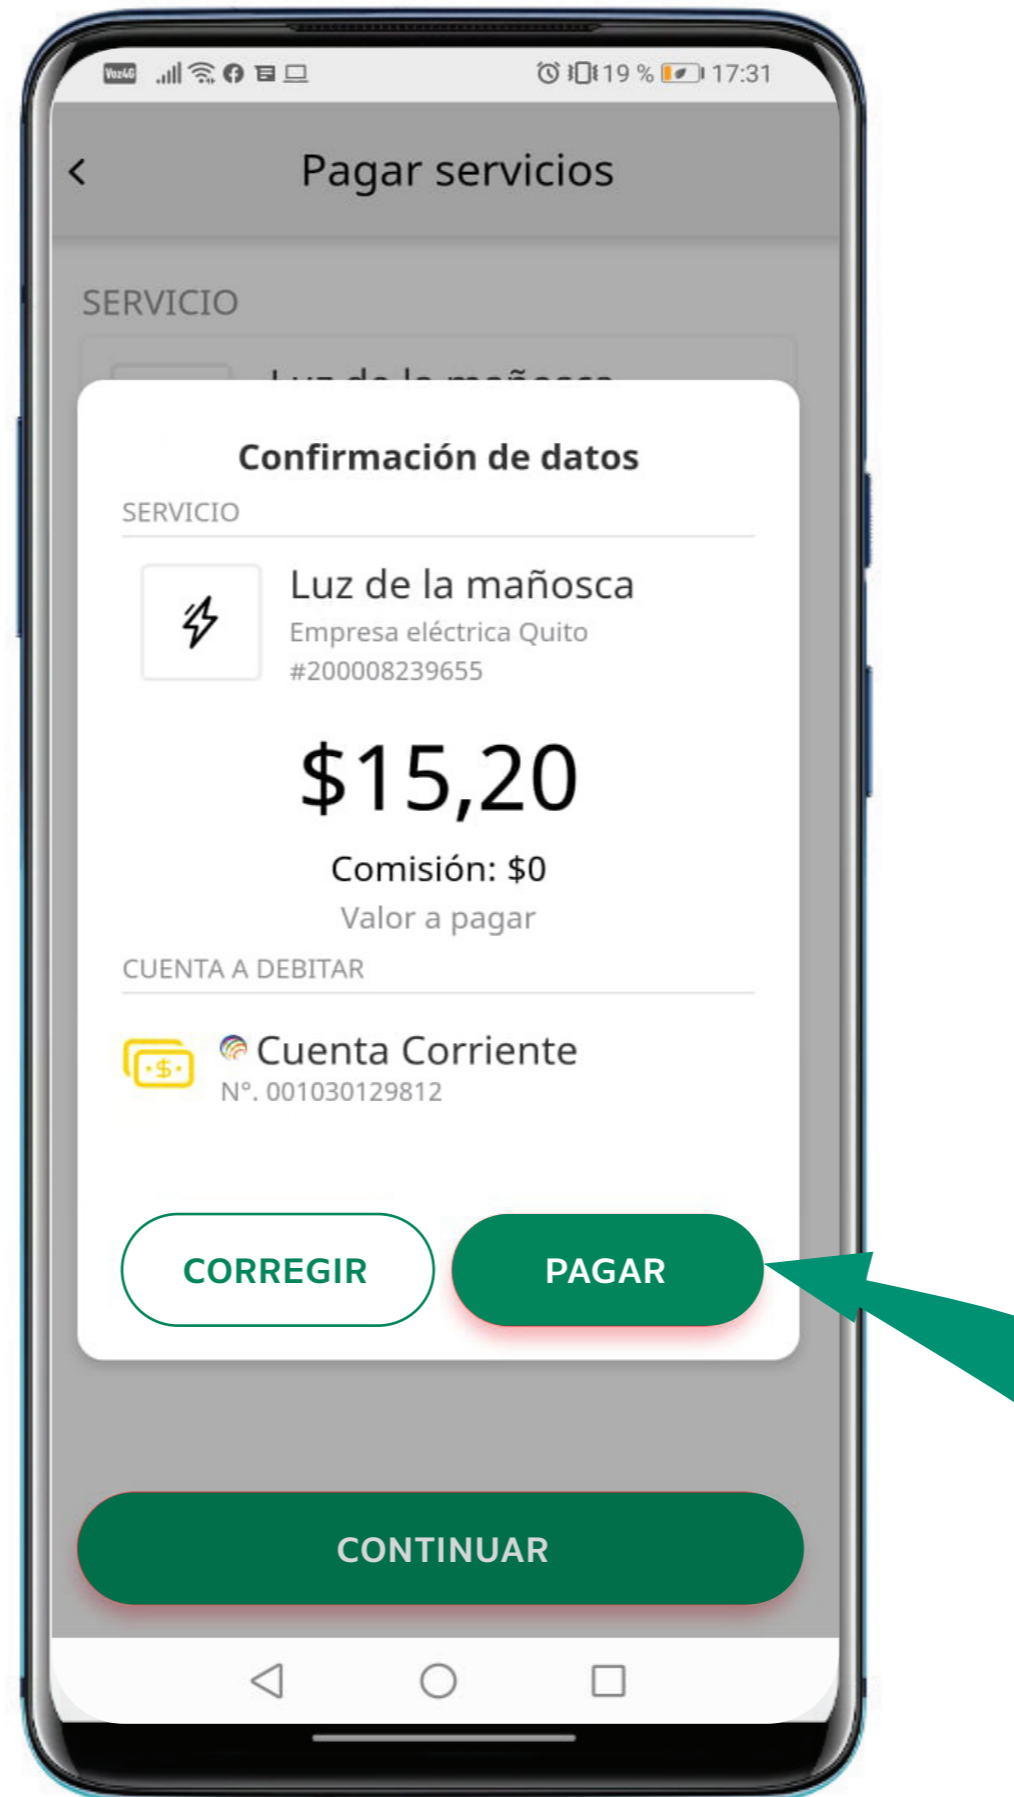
VoLTE 19 % 17:31

Pagar servicios

SERVICIO

Confirmación de datos

SERVICIO

Luz de la mañosca
Empresa eléctrica Quito
#200008239655

$15,20

Comisión: $0
Valor a pagar

CUENTA A DEBITAR

Cuenta Corriente
N°. 001030129812

CORREGIR

PAGAR

CONTINUAR